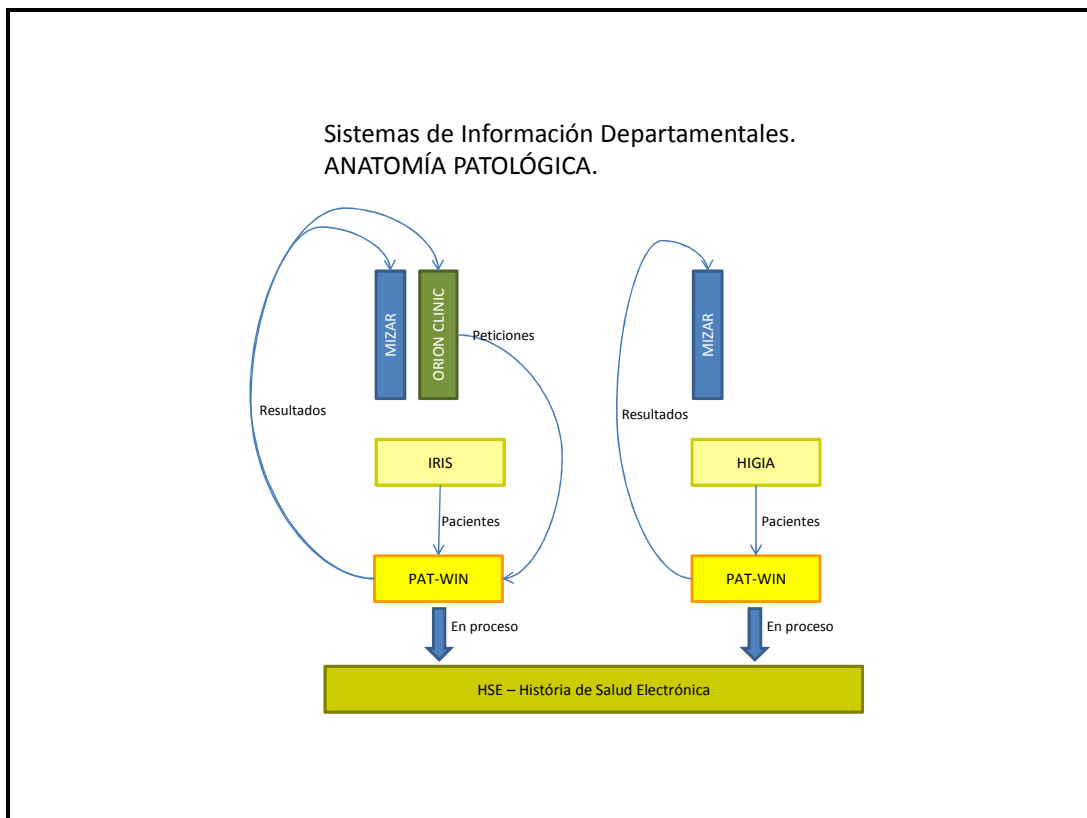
Sistemas de Información Departamentales.
ANATOMÍA PATOLÓGICA.

MIZAR

ORION CLINIC

Peticiones

Resultados

IRIS

Pacientes

PAT-WIN

En proceso

MIZAR

Resultados

HIGIA

Pacientes

PAT-WIN

En proceso

HSE – História de Salud Electrónica